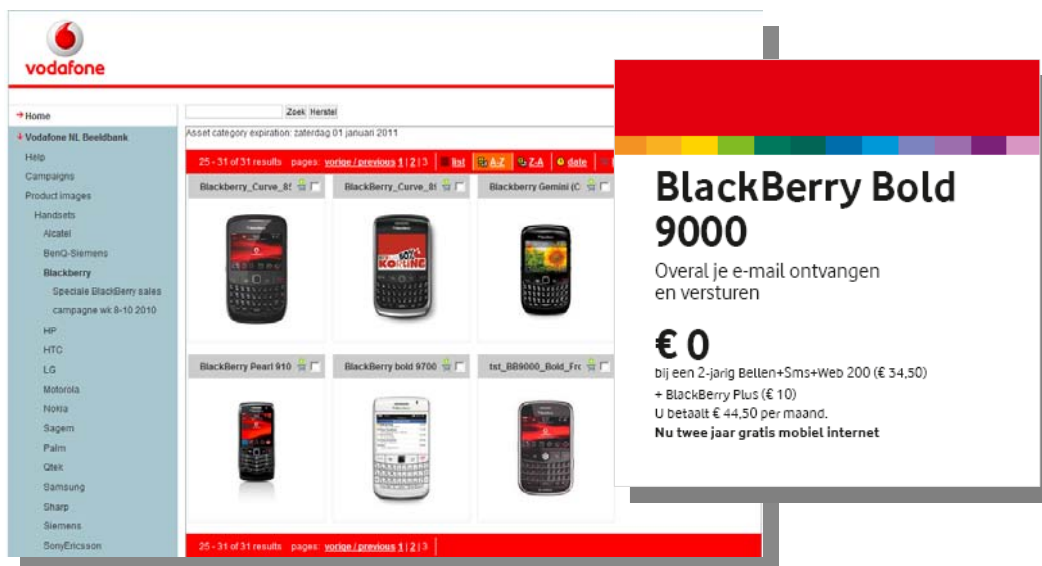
vodafone

→ Home
↓ Vodafone NL Beeldbank
Help
Campaigns
Product images
Handsets
Alcatel
BenQ-Siemens
Blackberry
Speciale BlackBerry sales
campagne wk 8-10 2010
HP
HTC
LG
Motorola
Nokia
Sagem
Palm
Qtek
Samsung
Sharp
Siemens
SonyEricsson

Zoek Herstel
Asset category expiration: zaterdag 01 januari 2011

25 - 31 of 31 results pages: vorige / previous 1 | 2 | 3 list A-Z Z-A date

Blackberry_Curve_8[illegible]
Blackberry_Curve_8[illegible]
Blackberry Gemini (C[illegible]
BlackBerry Pearl 910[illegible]
BlackBerry bold 9700
tst_BB9000_Bold_Fr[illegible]

25 - 31 of 31 results pages: vorige / previous 1 | 2 | 3

BlackBerry Bold 9000
Overal je e-mail ontvangen en versturen

€ 0
bij een 2-jarig Bellen+Sms+Web 200 (€ 34,50)
+ BlackBerry Plus (€ 10)
U betaalt € 44,50 per maand.
Nu twee jaar gratis mobiel internet